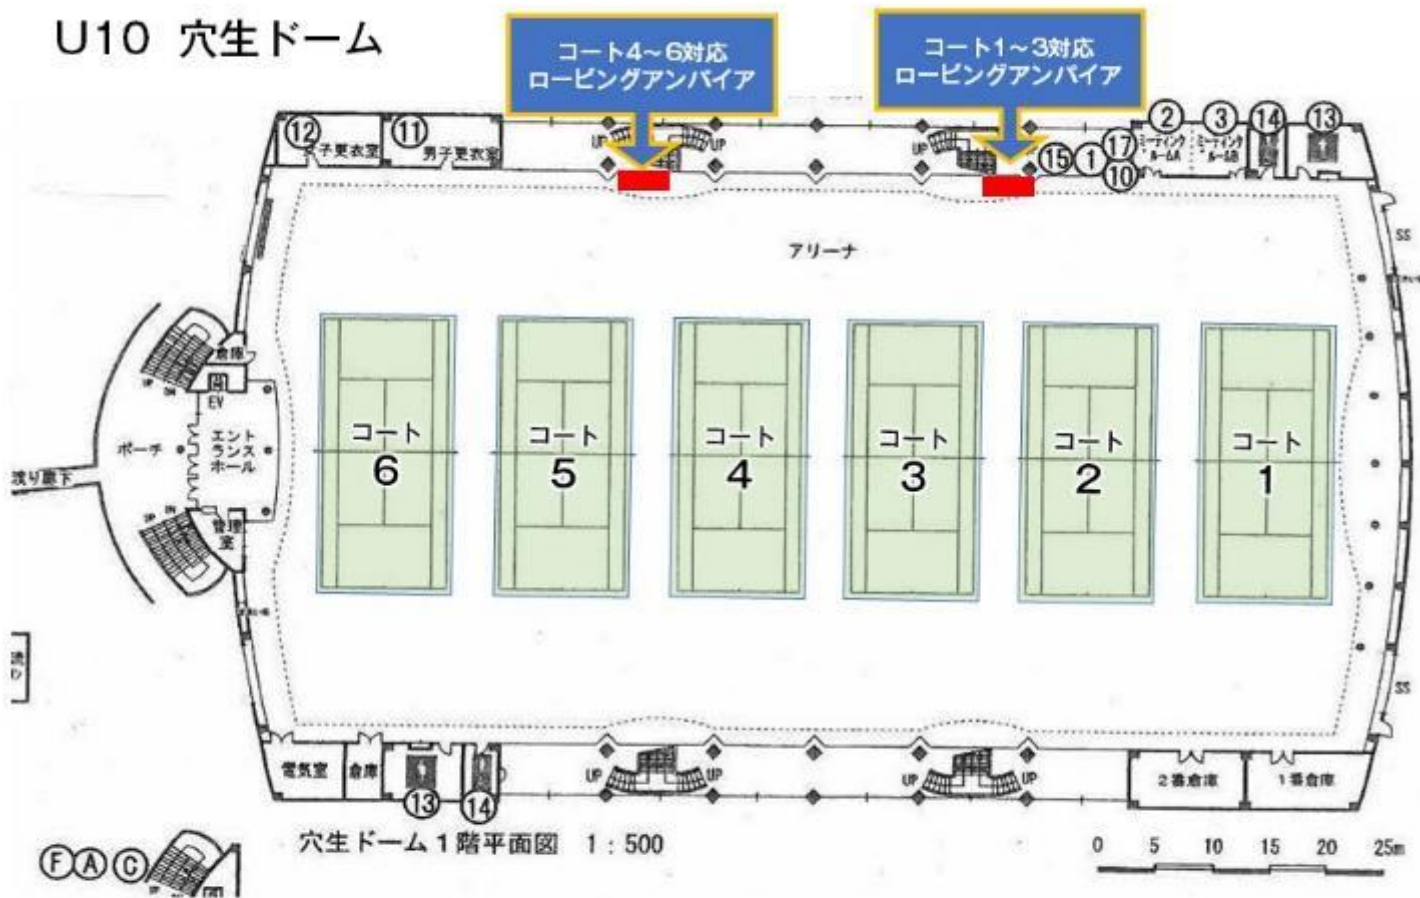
U10 穴生ドーム

コート4~6対応
ロービングアンパイア

コート1~3対応
ロービングアンパイア

⑫ 女子更衣室 ⑪ 男子更衣室

UP UP UP

② ③ ⑭ ⑬
⑮ ① ⑰ ミーティングルームA ミーティングルームB
⑩

アリーナ

SS

倉庫
EV
ポーチ
エントランスホール
渡り廊下
管理室

コート 6
コート 5
コート 4
コート 3
コート 2
コート 1

渡り

SS

電気室 倉庫
⑬ ⑭
UP UP UP UP
2番倉庫 1番倉庫

穴生ドーム1階平面図 1:500

0 5 10 15 20 25m

Ⓕ Ⓐ Ⓒ